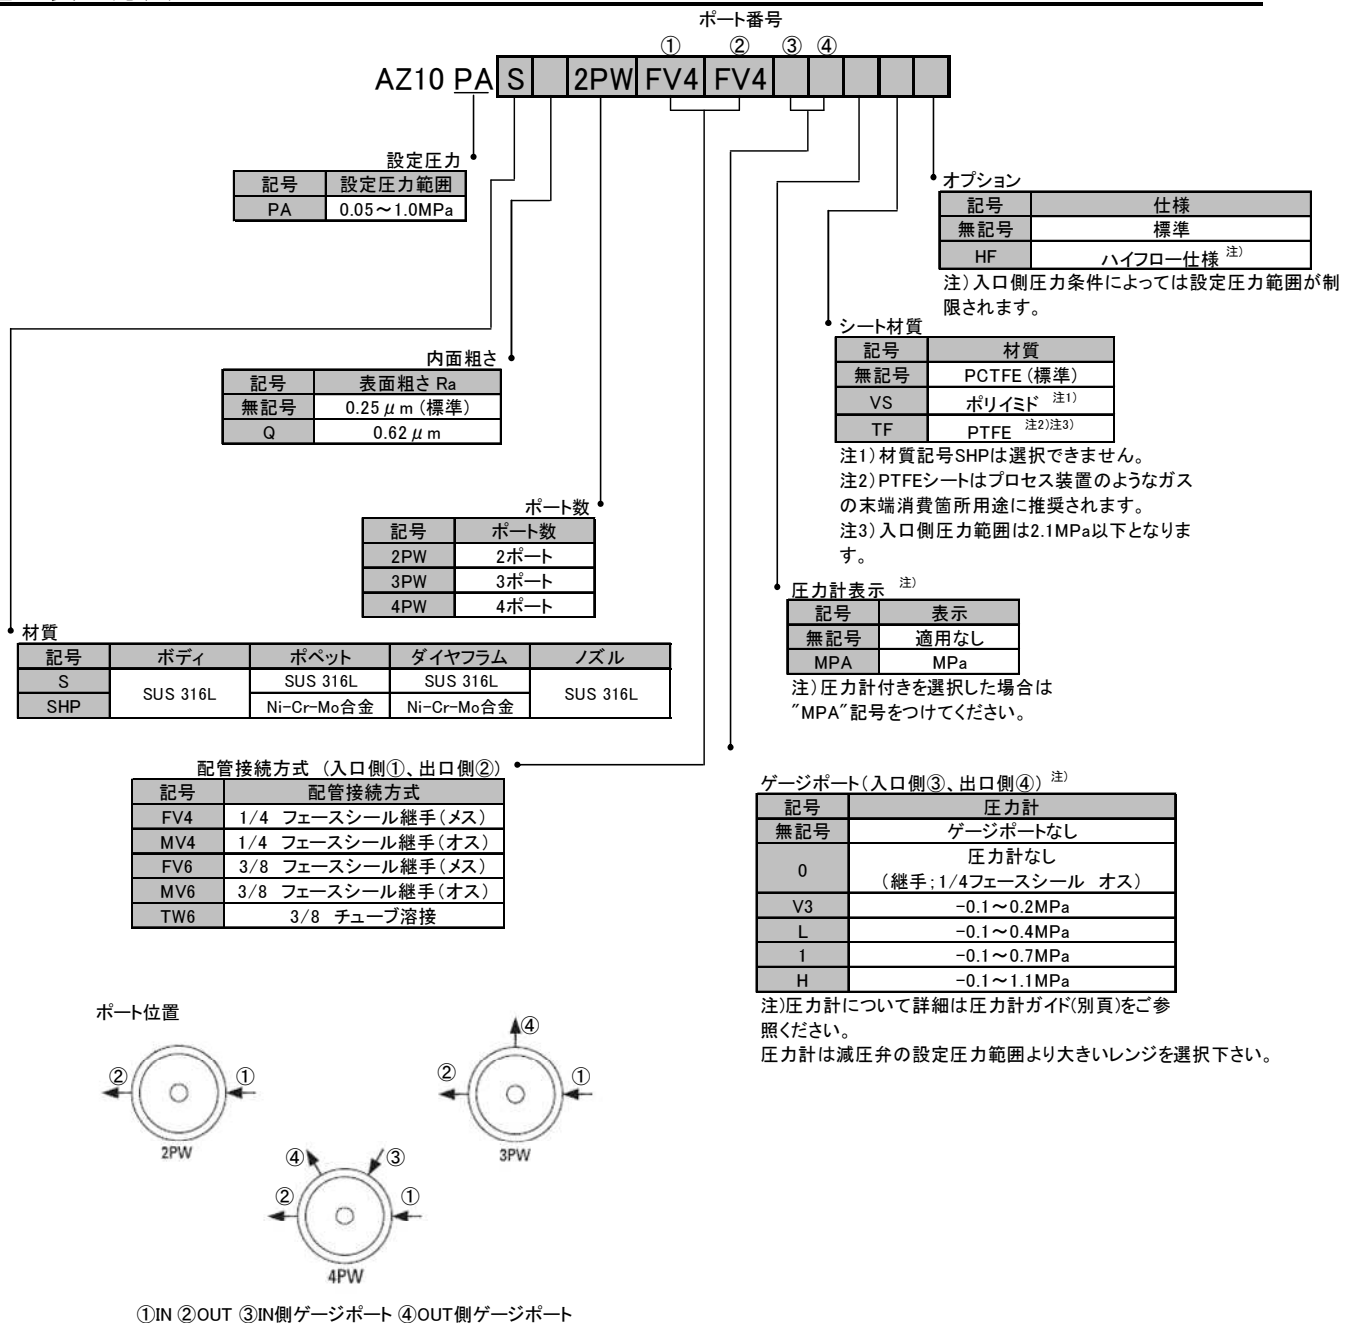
ポート番号

① ② ③ ④

AZ10 PA S 2PW FV4 FV4

設定圧力

| 記号 | 設定圧力範囲 |
|---|---|
| PA | 0.05～1.0MPa |

オプション

| 記号 | 仕様 |
|---|---|
| 無記号 | 標準 |
| HF | ハイフロー仕様 注) |

注）入口側圧力条件によっては設定圧力範囲が制限されます。

シート材質

| 記号 | 材質 |
|---|---|
| 無記号 | PCTFE (標準) |
| VS | ポリイミド 注1) |
| TF | PTFE 注2)注3) |

注1）材質記号SHPは選択できません。
注2）PTFEシートはプロセス装置のようなガスの末端消費箇所用途に推奨されます。
注3）入口側圧力範囲は2.1MPa以下となります。

内面粗さ

| 記号 | 表面粗さ Ra |
|---|---|
| 無記号 | 0.25 $\mu$ m (標準) |
| Q | 0.62 $\mu$ m |

ポート数

| 記号 | ポート数 |
|---|---|
| 2PW | 2ポート |
| 3PW | 3ポート |
| 4PW | 4ポート |

圧力計表示 注)

| 記号 | 表示 |
|---|---|
| 無記号 | 適用なし |
| MPA | MPa |

注）圧力計付きを選択した場合は"MPA"記号をつけてください。

材質

| 記号 | ボディ | ポペット | ダイヤフラム | ノズル |
|---|---|---|---|---|
| S | SUS 316L | SUS 316L | SUS 316L | SUS 316L |
| SHP | | Ni-Cr-Mo合金 | Ni-Cr-Mo合金 | |

配管接続方式（入口側①、出口側②）

| 記号 | 配管接続方式 |
|---|---|
| FV4 | 1/4 フェースシール継手(メス) |
| MV4 | 1/4 フェースシール継手(オス) |
| FV6 | 3/8 フェースシール継手(メス) |
| MV6 | 3/8 フェースシール継手(オス) |
| TW6 | 3/8 チューブ溶接 |

ゲージポート(入口側③、出口側④) 注)

| 記号 | 圧力計 |
|---|---|
| 無記号 | ゲージポートなし |
| 0 | 圧力計なし（継手;1/4フェースシール オス） |
| V3 | −0.1～0.2MPa |
| L | −0.1～0.4MPa |
| 1 | −0.1～0.7MPa |
| H | −0.1～1.1MPa |

注)圧力計について詳細は圧力計ガイド(別頁)をご参照ください。
圧力計は減圧弁の設定圧力範囲より大きいレンジを選択下さい。

ポート位置

② ① 2PW

④ ② ① 3PW

④ ③ ② ① 4PW

①IN ②OUT ③IN側ゲージポート ④OUT側ゲージポート